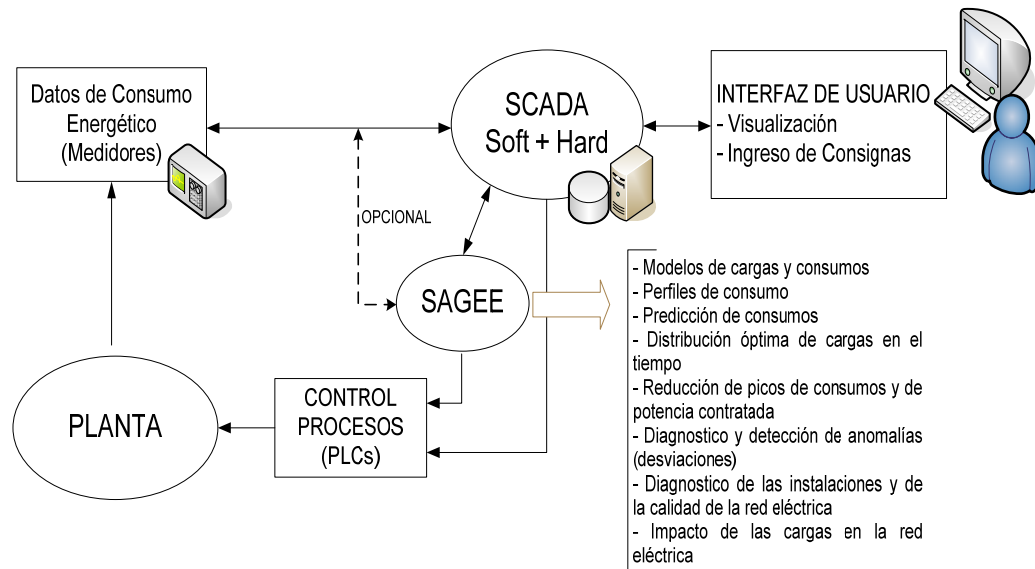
Datos de Consumo Energético (Medidores)

SCADA
Soft + Hard

INTERFAZ DE USUARIO
- Visualización
- Ingreso de Consignas

OPCIONAL

SAGEE

- Modelos de cargas y consumos
- Perfiles de consumo
- Predicción de consumos
- Distribución óptima de cargas en el tiempo
- Reducción de picos de consumos y de potencia contratada
- Diagnostico y detección de anomalías (desviaciones)
- Diagnostico de las instalaciones y de la calidad de la red eléctrica
- Impacto de las cargas en la red eléctrica

PLANTA

CONTROL PROCESOS (PLCs)